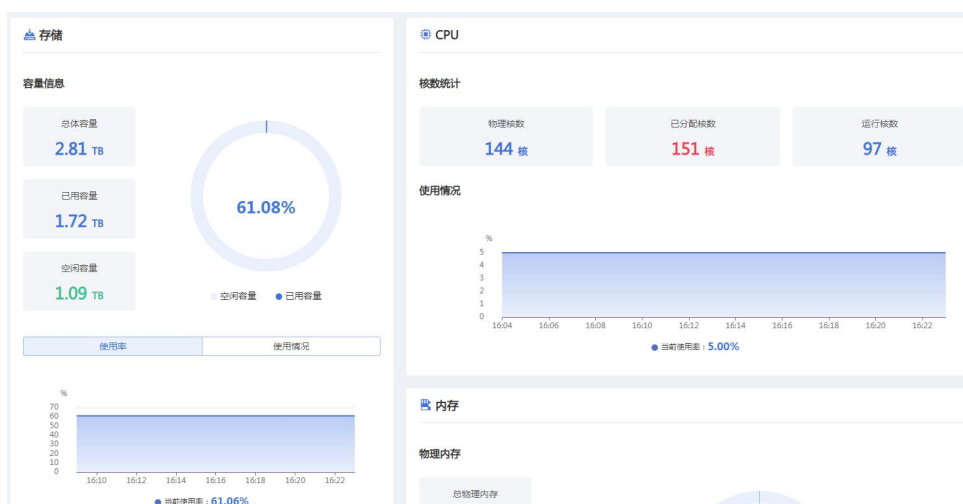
存储

容量信息

总体容量
2.81 TB

已用容量
1.72 TB

空闲容量
1.09 TB

61.08%

空闲容量 已用容量

使用率 | 使用情况

%
70
60
50
40
30
20
10
0
16:10 16:12 16:14 16:16 16:18 16:20 16:22

当前使用率：61.06%

CPU

核数统计

物理核数
144 核

已分配核数
151 核

运行核数
97 核

使用情况

%
5
4
3
2
1
0
16:04 16:06 16:08 16:10 16:12 16:14 16:16 16:18 16:20 16:22

当前使用率：5.00%

内存

物理内存

总物理内存